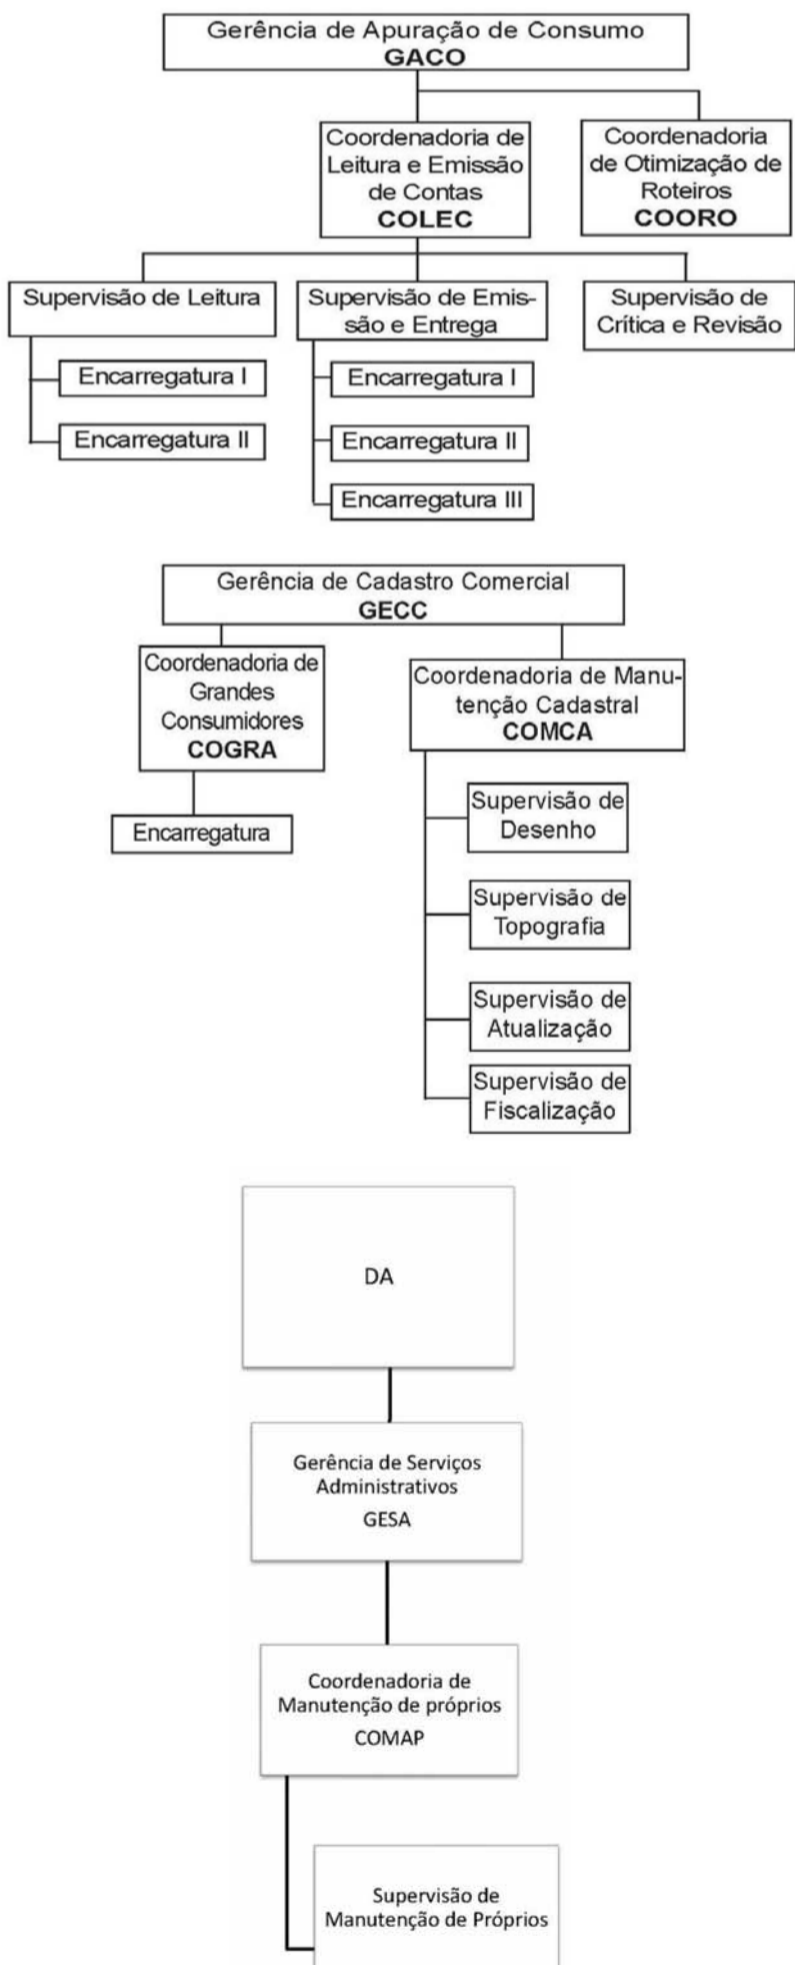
Gerência de Apuração de Consumo
GACO

Coordenadoria de Leitura e Emissão de Contas
COLEC

Coordenadoria de Otimização de Roteiros
COORO

Supervisão de Leitura

Encarregatura I

Encarregatura II

Supervisão de Emissão e Entrega

Encarregatura I

Encarregatura II

Encarregatura III

Supervisão de Crítica e Revisão

Gerência de Cadastro Comercial
GECC

Coordenadoria de Grandes Consumidores
COGRA

Encarregatura

Coordenadoria de Manutenção Cadastral
COMCA

Supervisão de Desenho

Supervisão de Topografia

Supervisão de Atualização

Supervisão de Fiscalização

DA

Gerência de Serviços Administrativos
GESA

Coordenadoria de Manutenção de próprios
COMAP

Supervisão de Manutenção de Próprios